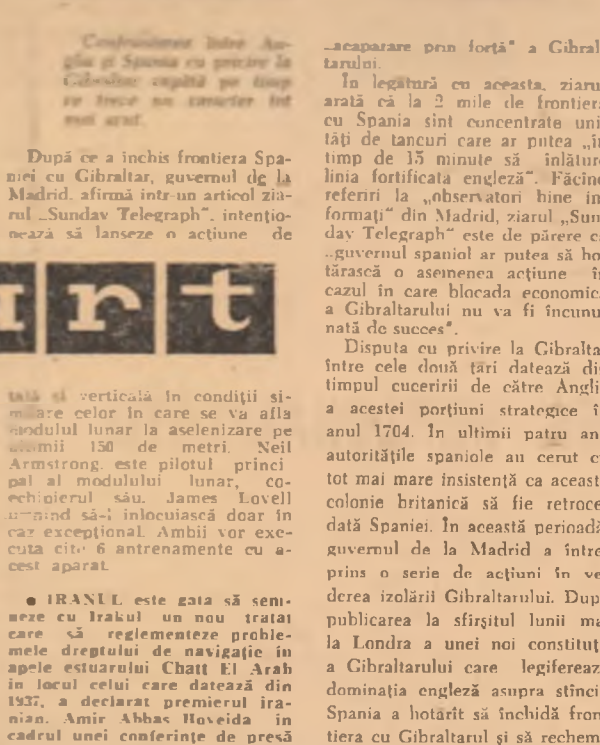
Confruntarea între Anglia și Spania cu privire la Gibraltar capătă pe timp ce trece un caracter tot mai acut.

După ce a închis frontiera Spaniei cu Gibraltar, guvernul de la Madrid, afirmă într-un articol ziarul „Sunday Telegraph", intenționează să lanseze o acțiune de

-rt

tală și verticală în condiții similare celor în care se va afla modulul lunar la aselenizare pe ultimii 150 de metri. Neil Armstrong, este pilotul principal al modulului lunar, coechipierul său, James Lovell urmind să-l inlocuiască doar în caz excepțional. Ambii vor executa cite 6 antrenamente cu acest aparat.

● IRANUL este gata să semneze cu Irakul un nou tratat care să reglementeze problemele dreptului de navigație în apele estuarului Chatt El Arab in locul celui care datează din 1937, a declarat premierul iranian, Amir Abbas Hoveida in cadrul unei conferințe de presă

„acaparare prin forță" a Gibraltarului.

In legătură cu aceasta, ziarul arată că la 2 mile de frontiera cu Spania sint concentrate unități de tancuri care ar putea „în timp de 15 minute să înlăture linia fortificată engleză". Făcind referiri la „observatori bine informați" din Madrid, ziarul „Sunday Telegraph" este de părere că „guvernul spaniol ar putea să hotărască o asemenea acțiune în cazul în care blocada economică a Gibraltarului nu va fi incununată de succes".

Disputa cu privire la Gibraltar între cele două țări datează din timpul cuceririi de către Anglia a acestei porțiuni strategice în anul 1704. In ultimii patru ani autoritățile spaniole au cerut cu tot mai mare insistență ca această colonie britanică să fie retrocedată Spaniei. In această perioadă guvernul de la Madrid a întreprins o serie de acțiuni în vederea izolării Gibraltarului. După publicarea la sfirșitul lunii mai la Londra a unei noi constituții a Gibraltarului care legiferează dominația engleză asupra stincii, Spania a hotărît să închidă frontiera cu Gibraltarul și să rechem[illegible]